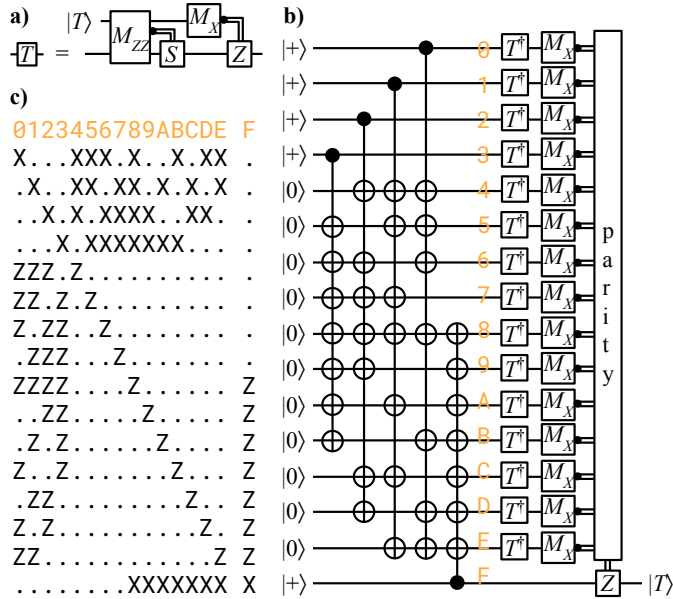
a) $|T\rangle$ $M_{ZZ}$ $M_X$ $T$ = $S$ $Z$

b)

c)

0123456789ABCDE F
X...XXX.X..X.XX .
.X..XX.XX.X.X.X .
..X.X.XXXX..XX. .
...X.XXXXXXX.... .
ZZZ.Z.......... .
ZZ.Z.Z......... .
Z.ZZ..Z........ .
.ZZZ...Z....... .
ZZZZ....Z...... Z
..ZZ.....Z..... Z
.Z.Z......Z.... Z
Z..Z.......Z... Z
.ZZ.........Z.. Z
Z.Z..........Z. Z
ZZ............Z Z
........XXXXXXX X

$|+\rangle$ $|+\rangle$ $|+\rangle$ $|+\rangle$ $|0\rangle$ $|0\rangle$ $|0\rangle$ $|0\rangle$ $|0\rangle$ $|0\rangle$ $|0\rangle$ $|0\rangle$ $|0\rangle$ $|0\rangle$ $|0\rangle$ $|+\rangle$

0 1 2 3 4 5 6 7 8 9 A B C D E F

$T^\dagger$ $M_X$

p a r i t y

$Z$ $|T\rangle$